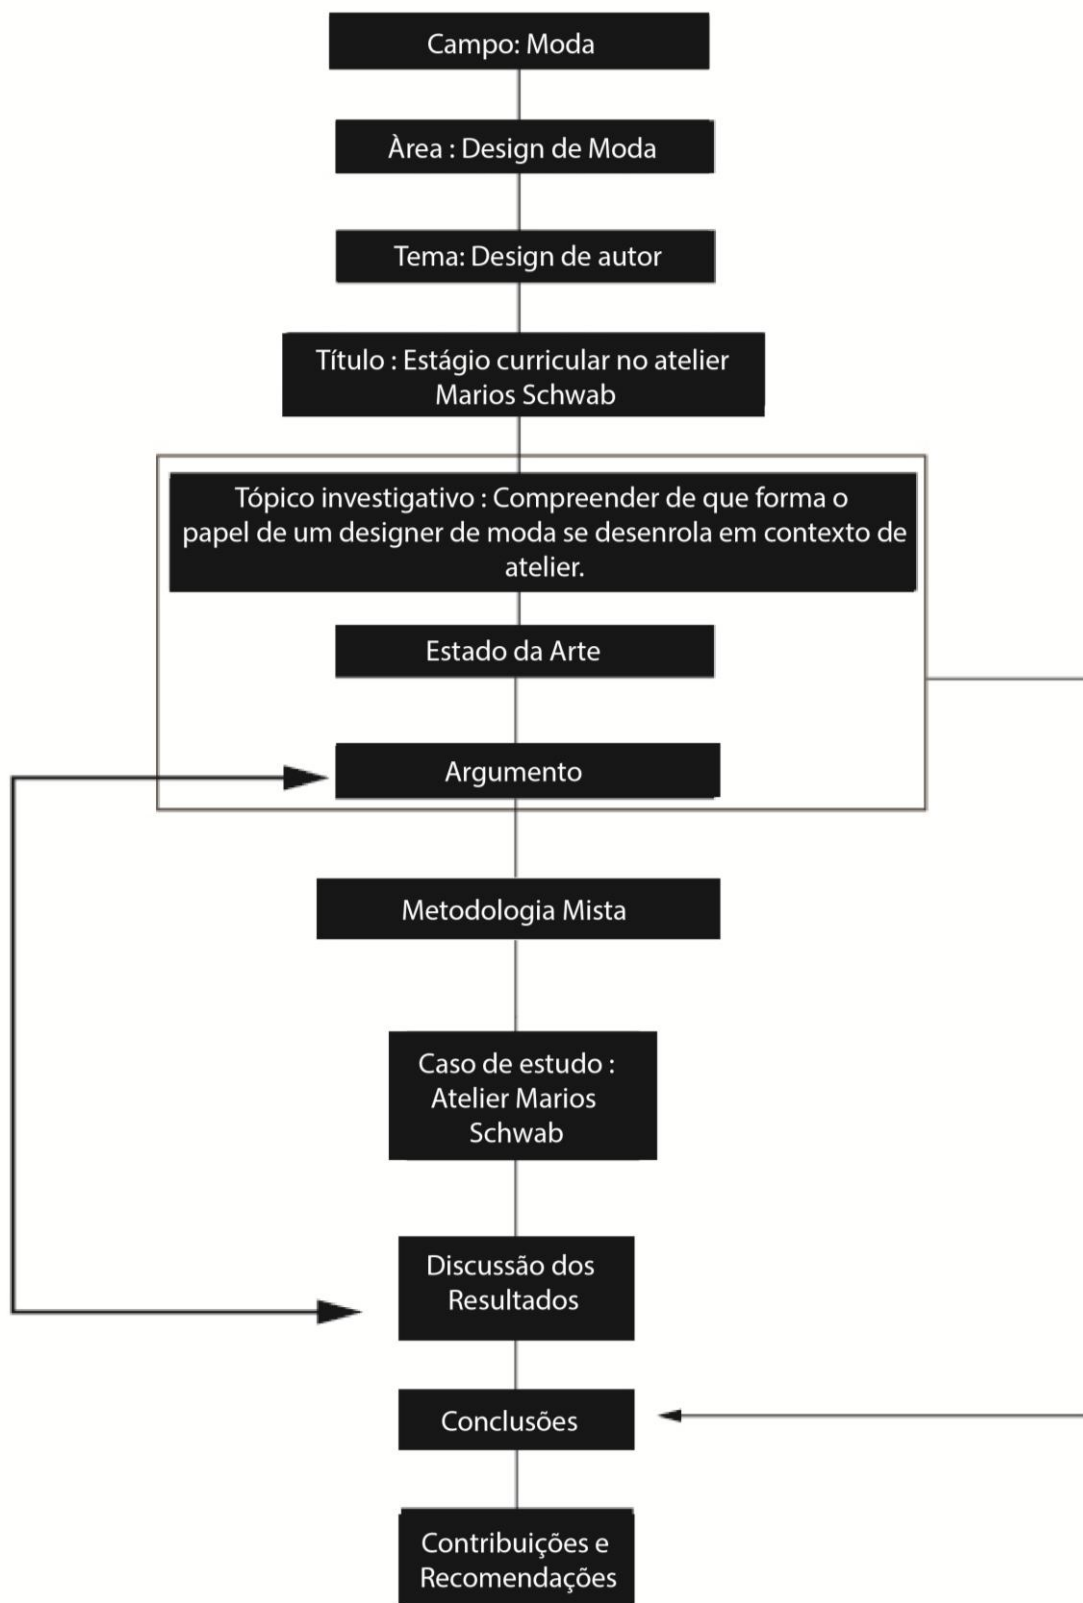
Campo: Moda

Àrea : Design de Moda

Tema: Design de autor

Título : Estágio curricular no atelier Marios Schwab

Tópico investigativo : Compreender de que forma o papel de um designer de moda se desenrola em contexto de atelier.

Estado da Arte

Argumento

Metodologia Mista

Caso de estudo : Atelier Marios Schwab

Discussão dos Resultados

Conclusões

Contribuições e Recomendações